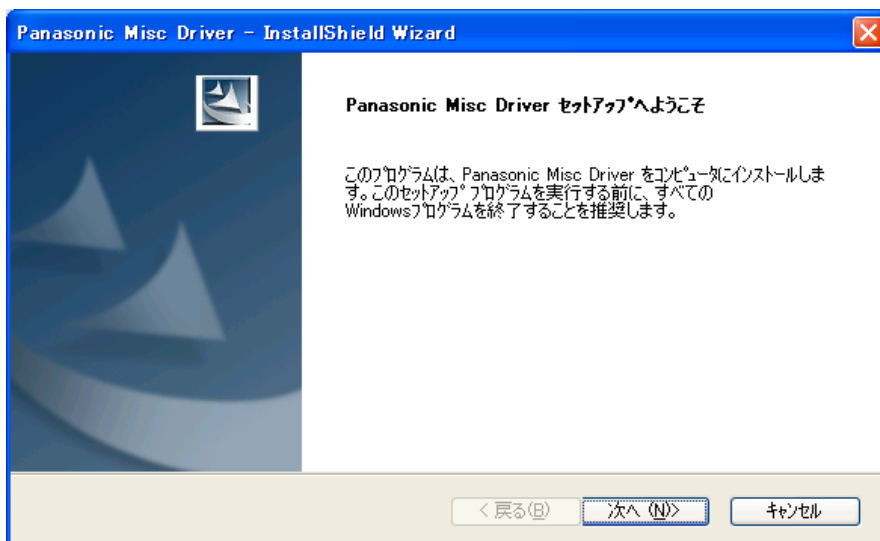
Panasonic Misc Driver - InstallShield Wizard

Panasonic Misc Driver セットアップへようこそ

このプログラムは、Panasonic Misc Driver をコンピュータにインストールします。このセットアップ プログラムを実行する前に、すべてのWindowsプログラムを終了することを推奨します。

< 戻る(B)
次へ (N)>
キャンセル